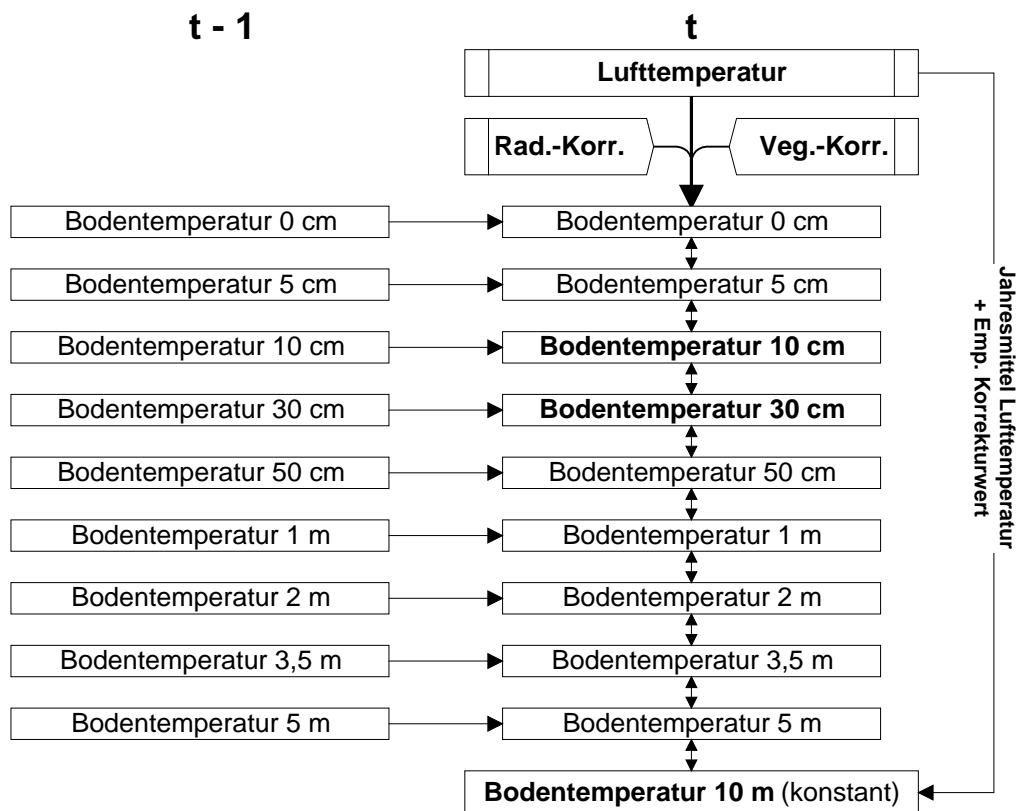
t - 1

t

Lufttemperatur

Rad.-Korr.

Veg.-Korr.

Bodentemperatur 0 cm

Bodentemperatur 0 cm

Bodentemperatur 5 cm

Bodentemperatur 5 cm

Bodentemperatur 10 cm

Bodentemperatur 10 cm

Bodentemperatur 30 cm

Bodentemperatur 30 cm

Bodentemperatur 50 cm

Bodentemperatur 50 cm

Bodentemperatur 1 m

Bodentemperatur 1 m

Bodentemperatur 2 m

Bodentemperatur 2 m

Bodentemperatur 3,5 m

Bodentemperatur 3,5 m

Bodentemperatur 5 m

Bodentemperatur 5 m

Bodentemperatur 10 m (konstant)

Jahresmittel Lufttemperatur + Emp. Korrekturwert